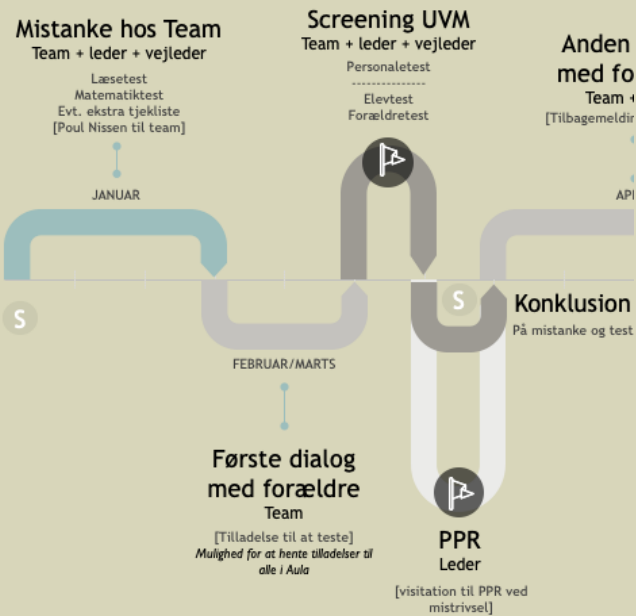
Mistanke hos Team
Team + leder + vejleder
Læsetest
Matematiktest
Evt. ekstra tjekliste
[Poul Nissen til team]

JANUAR

S

Screening UVM
Team + leder + vejleder
Personaletest
Elevtest
Forældretest

Anden
med fo
Team
[Tilbagemeldin

API

S

Konklusion
På mistanke og test

FEBRUAR/MARTS

Første dialog
med forældre
Team
[Tilladelse til at teste]
Mulighed for at hente tilladelser til alle i Aula

PPR
Leder
[visitation til PPR ved mistrivsel]